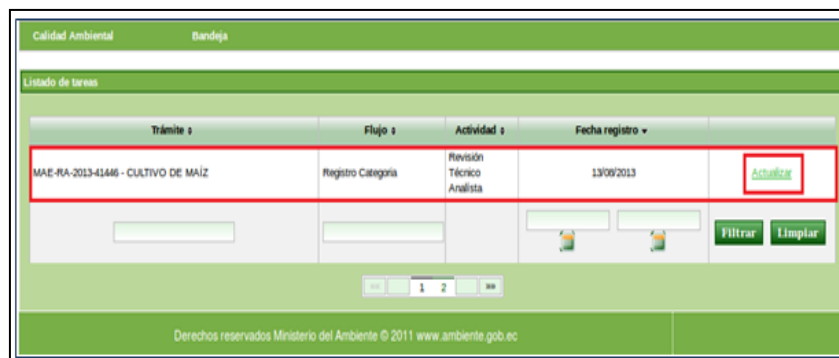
Calidad Ambiental Bandeja

Listado de tareas

| Trámite ⇕ | Flujo ⇕ | Actividad ⇕ | Fecha registro ▾ | |
|---|---|---|---|---|
| MAE-RA-2013-41446 - CULTIVO DE MAÍZ | Registro Categoria | Revisión Técnico Analista | 13/08/2013 | Actualizar |
| | | | | Filtrar Limpiar |

«« 1 2 »»

Derechos reservados Ministerio del Ambiente © 2011 www.ambiente.gob.ec